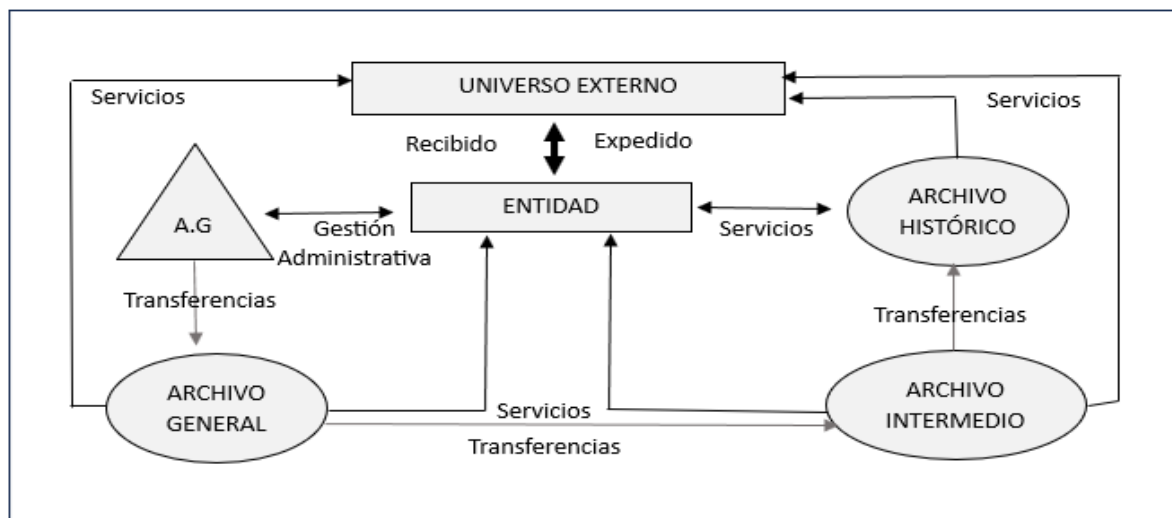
UNIVERSO EXTERNO

Servicios

Servicios

Recibido

Expedido

A.G

ENTIDAD

ARCHIVO HISTÓRICO

Gestión Administrativa

Servicios

Transferencias

Transferencias

ARCHIVO GENERAL

Servicios

Transferencias

ARCHIVO INTERMEDIO